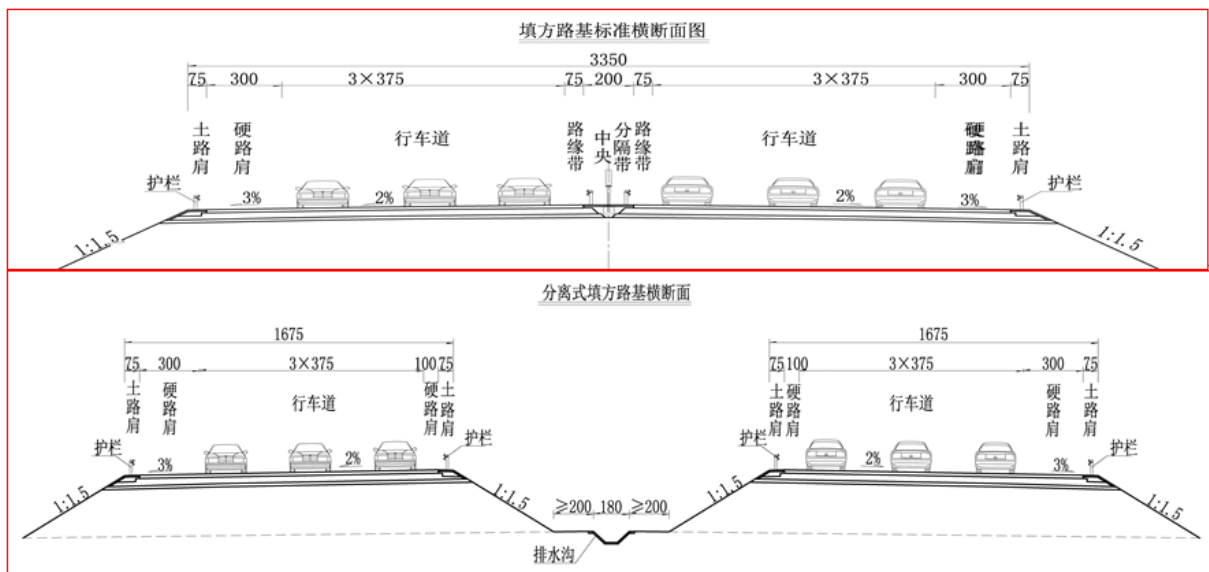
填方路基标准横断面图

3350

75 300 3×375 75 200 75 3×375 300 75

土路肩 硬路肩 行车道 路缘带 中央分隔带 路缘带 行车道 硬路肩 土路肩

护栏 3% 2% 2% 3% 护栏

1:1.5 1:1.5

分离式填方路基横断面

1675 1675

75 300 3×375 100 75 75 100 3×375 300 75

土路肩 硬路肩 行车道 硬路肩 土路肩 土路肩 硬路肩 行车道 硬路肩 土路肩

护栏 3% 2% 护栏 护栏 2% 3% 护栏

1:1.5 1:1.5 1:1.5 1:1.5

≥200 180 ≥200

排水沟